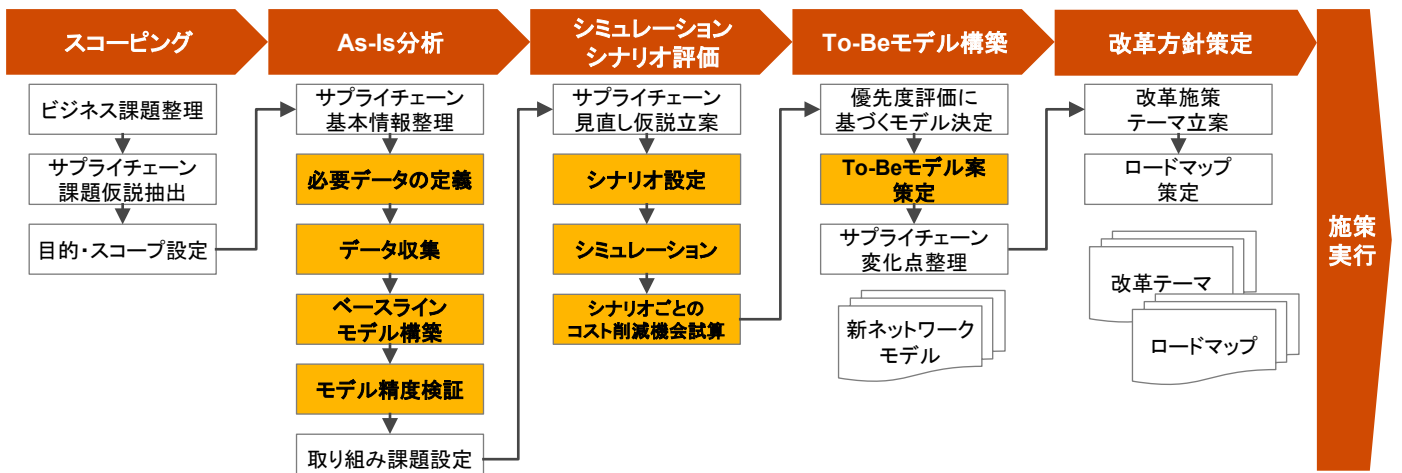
スコーピング

ビジネス課題整理

サプライチェーン課題仮説抽出

目的・スコープ設定

As-Is分析

サプライチェーン基本情報整理

必要データの定義

データ収集

ベースラインモデル構築

モデル精度検証

取り組み課題設定

シミュレーションシナリオ評価

サプライチェーン見直し仮説立案

シナリオ設定

シミュレーション

シナリオごとのコスト削減機会試算

To-Beモデル構築

優先度評価に基づくモデル決定

To-Beモデル案策定

サプライチェーン変化点整理

新ネットワークモデル

改革方針策定

改革施策テーマ立案

ロードマップ策定

改革テーマ

ロードマップ

施策実行